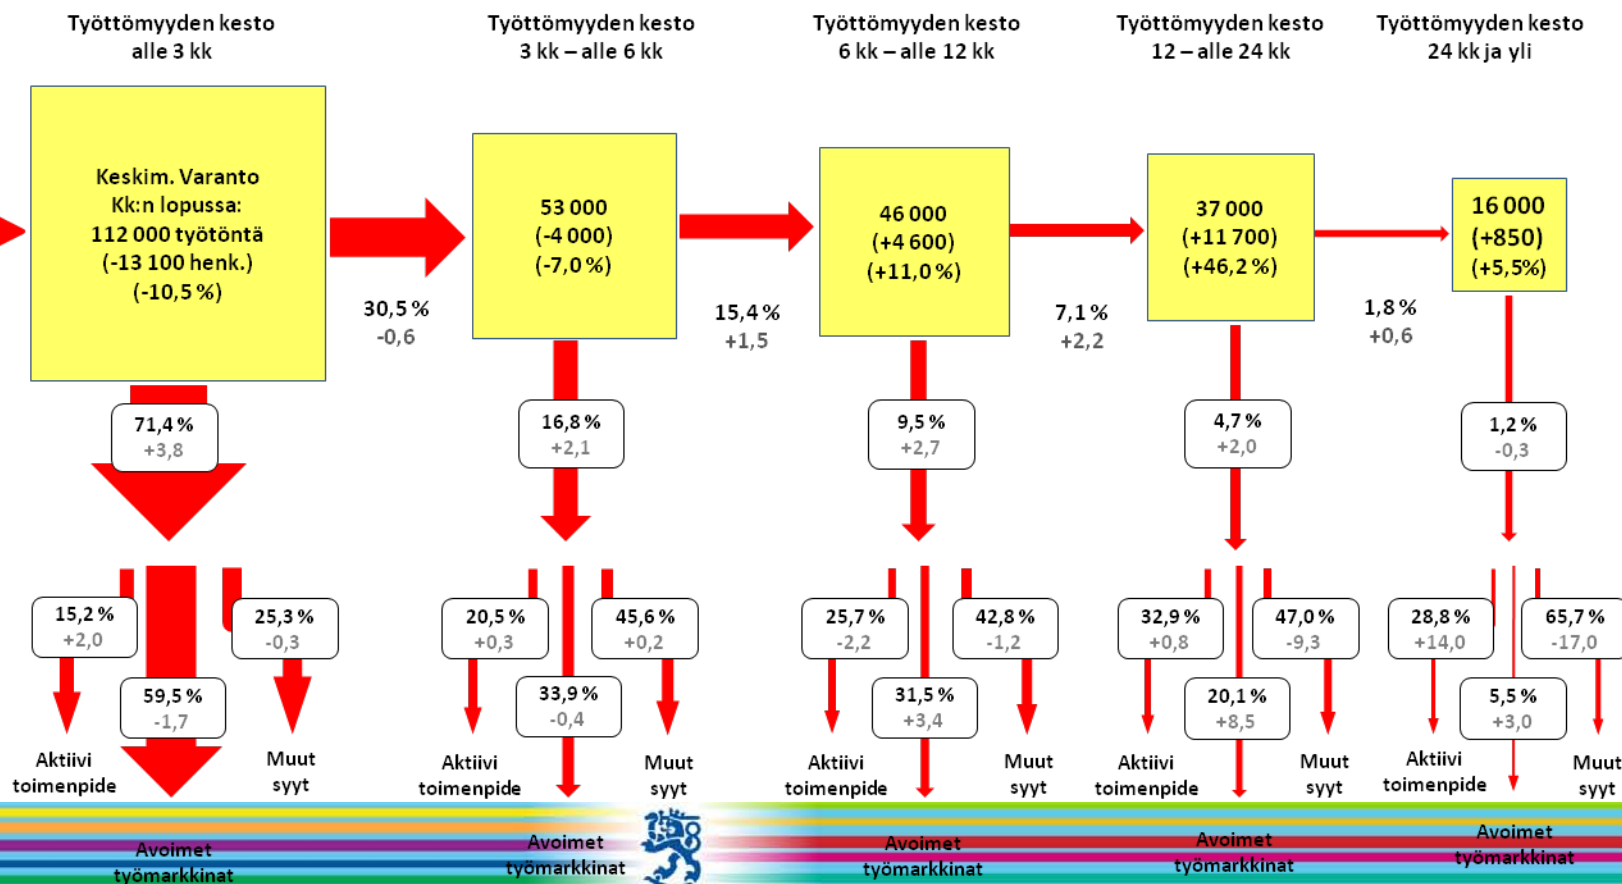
Työttömyyden kesto alle 3 kk

Työttömyyden kesto 3 kk – alle 6 kk

Työttömyyden kesto 6 kk – alle 12 kk

Työttömyyden kesto 12 – alle 24 kk

Työttömyyden kesto 24 kk ja yli

Keskim. Varanto Kk:n lopussa: 112 000 työtöntä (-13 100 henk.) (-10,5 %)

30,5 % -0,6

53 000 (-4 000) (-7,0 %)

15,4 % +1,5

46 000 (+4 600) (+11,0 %)

7,1 % +2,2

37 000 (+11 700) (+46,2 %)

1,8 % +0,6

16 000 (+850) (+5,5%)

71,4 % +3,8

16,8 % +2,1

9,5 % +2,7

4,7 % +2,0

1,2 % -0,3

15,2 % +2,0

25,3 % -0,3

59,5 % -1,7

Aktiivi toimenpide

Muut syyt

20,5 % +0,3

45,6 % +0,2

33,9 % -0,4

Aktiivi toimenpide

Muut syyt

25,7 % -2,2

42,8 % -1,2

31,5 % +3,4

Aktiivi toimenpide

Muut syyt

32,9 % +0,8

47,0 % -9,3

20,1 % +8,5

Aktiivi toimenpide

Muut syyt

28,8 % +14,0

65,7 % -17,0

5,5 % +3,0

Aktiivi toimenpide

Muut syyt

Avoimet työmarkkinat

Avoimet työmarkkinat

Avoimet työmarkkinat

Avoimet työmarkkinat

Avoimet työmarkkinat